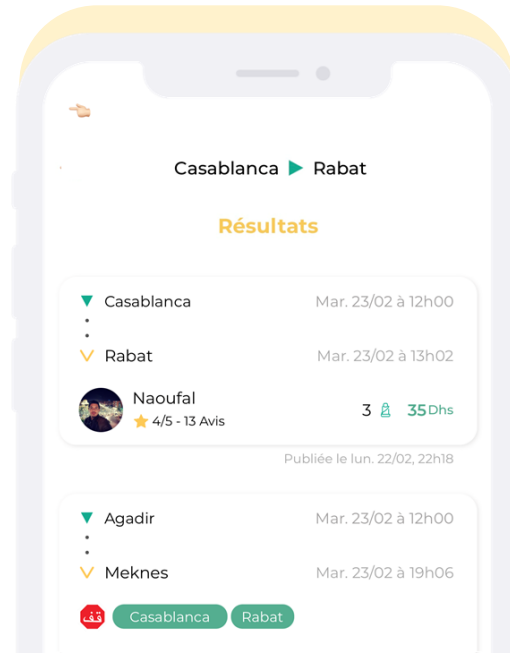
Casablanca ▶ Rabat

Résultats

Casablanca
Mar. 23/02 à 12h00

Rabat
Mar. 23/02 à 13h02

Naoufal
4/5 - 13 Avis

3
35Dhs

Publiée le lun. 22/02, 22h18

Agadir
Mar. 23/02 à 12h00

Meknes
Mar. 23/02 à 19h06

قف
Casablanca
Rabat